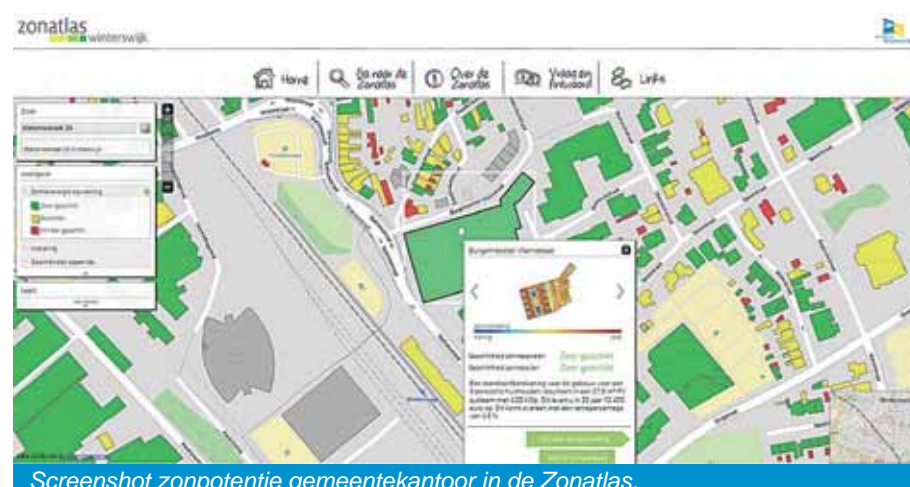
zonatlas winterswijk

Home | Op reis de Zonatlas | Over de Zonatlas | Video en Fotoboek | Links

Zoek
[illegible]

Legenda
Zonnestraling op dak
Zeer geschikt
Geschikt
Minder geschikt

Burgemeester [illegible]

Geschiktheid zonnepanelen Zeer geschikt
Geschiktheid zonneboiler Zeer geschikt

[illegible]

Screenshot zonpotentie gemeentekantoor in de Zonatlas.